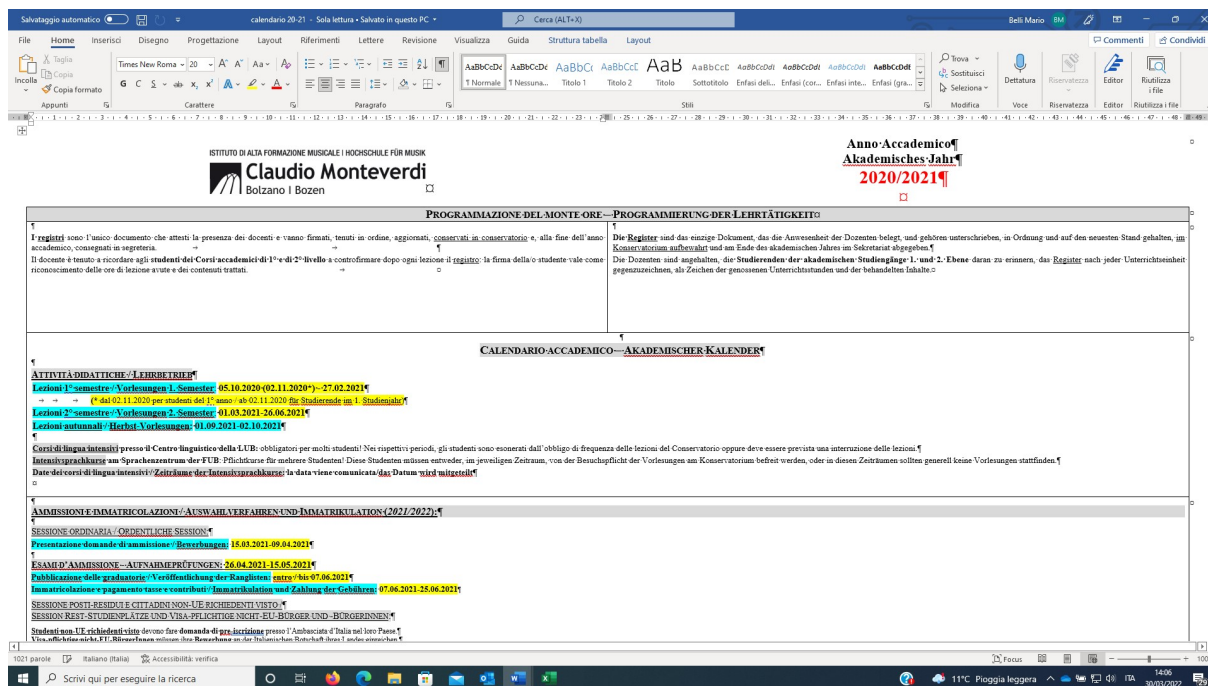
Salvataggio automatico   calendario 20-21 - Sola lettura • Salvato in questo PC   Cerca (ALT+X)   Belli Mario BM

File Home Inserisci Disegno Progettazione Layout Riferimenti Lettere Revisione Visualizza Guida Struttura tabella Layout   Commenti Condividi

Incolla Taglia Copia Copia formato Appunti   Times New Roma 20 Carattere   Paragrafo   ¶ Normale ¶ Nessuna... Titolo 1 Titolo 2 Titolo Sottotitolo Enfasi deli... Enfasi (cor... Enfasi inte... Enfasi (gra... Stili   Trova Sostituisci Seleziona Modifica   Dettatura Voce   Riservatezza   Editor   Riutilizza i file

ISTITUTO DI ALTA FORMAZIONE MUSICALE | HOCHSCHULE FÜR MUSIK
Claudio Monteverdi
Bolzano | Bozen

Anno Accademico
Akademisches Jahr
2020/2021

PROGRAMMAZIONE DEL MONTE ORE — PROGRAMMIERUNG DER LEHRTÄTIGKEIT

I registri sono l'unico documento che attesti la presenza dei docenti e vanno firmati, tenuti in ordine, aggiornati, conservati in conservatorio e, alla fine dell'anno accademico, consegnati in segreteria.
Il docente è tenuto a ricordare agli studenti dei Corsi accademici di 1° e di 2° livello a controfirmare dopo ogni lezione il registro: la firma dello studente vale come riconoscimento delle ore di lezione avute e dei contenuti trattati.

Die Register sind das einzige Dokument, das die Anwesenheit der Dozenten belegt, und gehören unterschrieben, in Ordnung und auf den neuesten Stand gehalten, im Konservatorium aufbewahrt und am Ende des akademischen Jahres im Sekretariat abgegeben.
Die Dozenten sind angehalten, die Studierenden der akademischen Studiengänge 1. und 2. Ebene daran zu erinnern, das Register nach jeder Unterrichtseinheit gegenzuzeichnen, als Zeichen der genossenen Unterrichtsstunden und der behandelten Inhalte.

CALENDARIO ACCADEMICO — AKADEMISCHER KALENDER

ATTIVITÀ DIDATTICHE / LEHRBETRIEB
Lezioni 1° semestre / Vorlesungen 1. Semester: 05.10.2020 (02.11.2020*) – 27.02.2021
(* dal 02.11.2020 per studenti del 1° anno / ab 02.11.2020 für Studierende im 1. Studienjahr)
Lezioni 2° semestre / Vorlesungen 2. Semester: 01.03.2021-26.06.2021
Lezioni autunnali / Herbst-Vorlesungen: 01.09.2021-02.10.2021

Corsi di lingua intensivi presso il Centro linguistico della LUB: obbligatori per molti studenti! Nei rispettivi periodi, gli studenti sono esonerati dall'obbligo di frequenza delle lezioni del Conservatorio oppure deve essere prevista una interruzione delle lezioni.
Intensivsprachkurse am Sprachenzentrum der FUB: Pflichtkurse für mehrere Studenten! Diese Studenten müssen entweder, im jeweiligen Zeitraum, von der Besuchspflicht der Vorlesungen am Konservatorium befreit werden, oder in diesen Zeiträumen sollten generell keine Vorlesungen stattfinden.
Date dei corsi di lingua intensivi / Zeiträume der Intensivsprachkurse: la data viene comunicata/das Datum wird mitgeteilt

AMMISSIONI E IMMATRICOLAZIONI / AUSWAHLVERFAHREN UND IMMATRIKULATION (2021/2022):
SESSIONE ORDINARIA / ORDENTLICHE SESSION
Presentazione domande di ammissione / Bewerbungen: 15.03.2021-09.04.2021
ESAMI D'AMMISSIONE – AUFNAHMEPRÜFUNGEN: 26.04.2021-15.05.2021
Pubblicazione delle graduatorie / Veröffentlichung der Ranglisten: entro / bis 07.06.2021
Immatricolazione e pagamento tasse e contributi / Immatrikulation und Zahlung der Gebühren: 07.06.2021-25.06.2021
SESSIONE POSTI RESIDUI E CITTADINI NON-UE RICHIEDENTI VISTO
SESSION REST-STUDIENPLÄTZE UND VISA-PFLICHTIGE NICHT-EU-BÜRGER UND -BÜRGERINNEN
Studenti non-UE richiedenti visto devono fare domanda di pre-iscrizione presso l'Ambasciata d'Italia nel loro Paese.
Visa-pflichtige nicht-EU-Bürger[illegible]

1021 parole   Italiano (Italia)   Accessibilità: verifica   Focus   100
Scrivi qui per eseguire la ricerca   11°C Pioggia leggera   ITA   14:06 30/03/2022